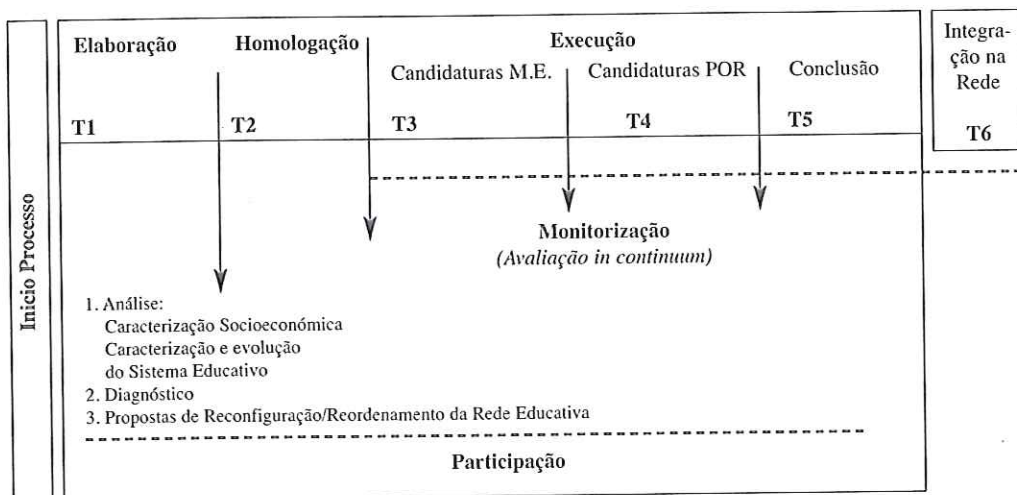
Inicio Processo

Elaboração Homologação Execução

Candidaturas M.E. Candidaturas POR Conclusão

Integração na Rede

T1 T2 T3 T4 T5 T6

Monitorização
(Avaliação in continuum)

1. Análise:
Caracterização Socioeconómica
Caracterização e evolução do Sistema Educativo
2. Diagnóstico
3. Propostas de Reconfiguração/Reordenamento da Rede Educativa

Participação